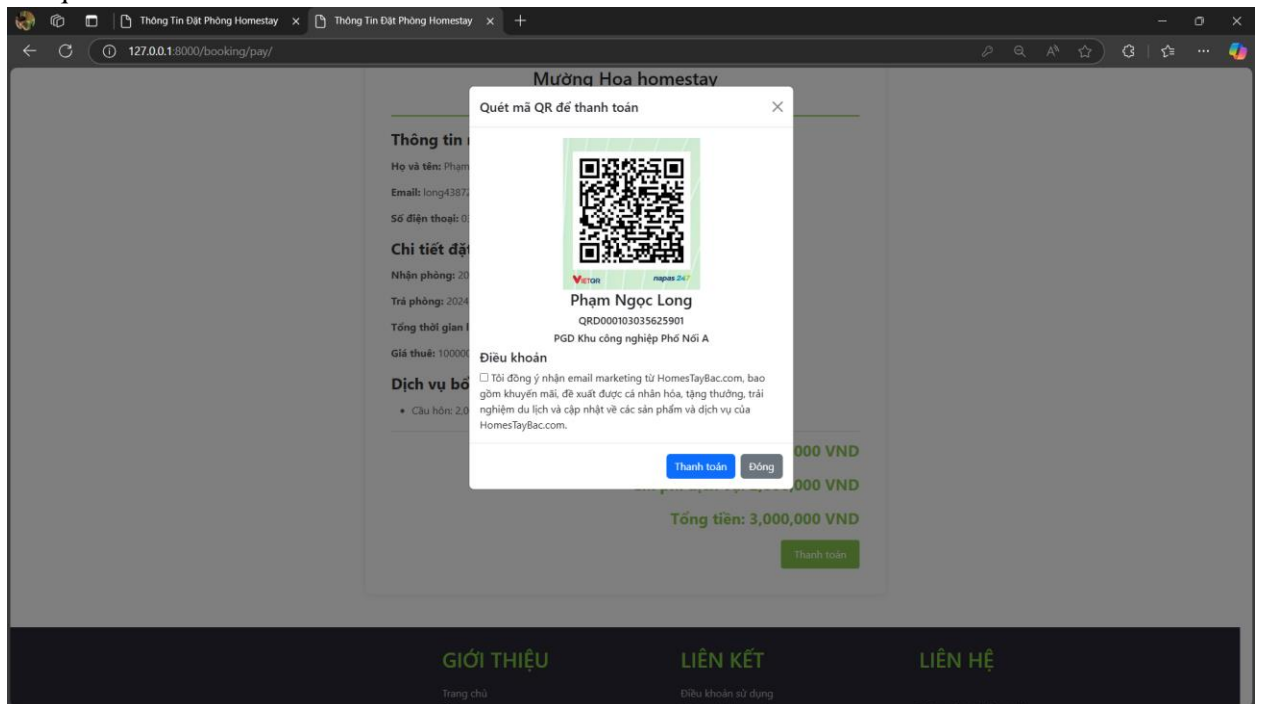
Thông Tin Đặt Phòng Homestay ×
Thông Tin Đặt Phòng Homestay ×
127.0.0.1:8000/booking/pay/

Mường Hoa homestay

Thông tin
Họ và tên: Phạm
Email: long4387
Số điện thoại: 0
Chi tiết đặt
Nhận phòng: 20
Trả phòng: 2024
Tổng thời gian l
Giá thuê: 10000
Dịch vụ bổ
• Cầu hôn: 2,0

Quét mã QR để thanh toán ×

VIETQR napas 247
Phạm Ngọc Long
QRD000103035625901
PGD Khu công nghiệp Phố Nối A

Điều khoản
☐ Tôi đồng ý nhận email marketing từ HomesTayBac.com, bao gồm khuyến mãi, đề xuất được cá nhân hóa, tặng thưởng, trải nghiệm du lịch và cập nhật về các sản phẩm và dịch vụ của HomesTayBac.com.

Thanh toán Đóng

000 VND
000 VND
Tổng tiền: 3,000,000 VND
Thanh toán

GIỚI THIỆU
Trang chủ
LIÊN KẾT
Điều khoản sử dụng
LIÊN HỆ